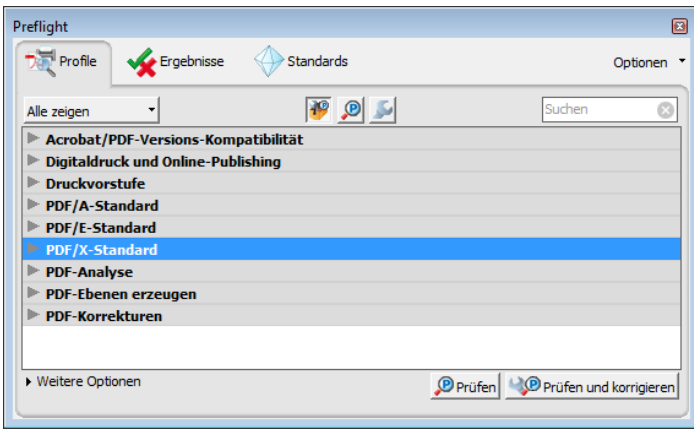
Preflight

Profile
Ergebnisse
Standards
Optionen

Alle zeigen
Suchen

Acrobat/PDF-Versions-Kompatibilität
Digitaldruck und Online-Publishing
Druckvorstufe
PDF/A-Standard
PDF/E-Standard
PDF/X-Standard
PDF-Analyse
PDF-Ebenen erzeugen
PDF-Korrekturen

Weitere Optionen
Prüfen
Prüfen und korrigieren